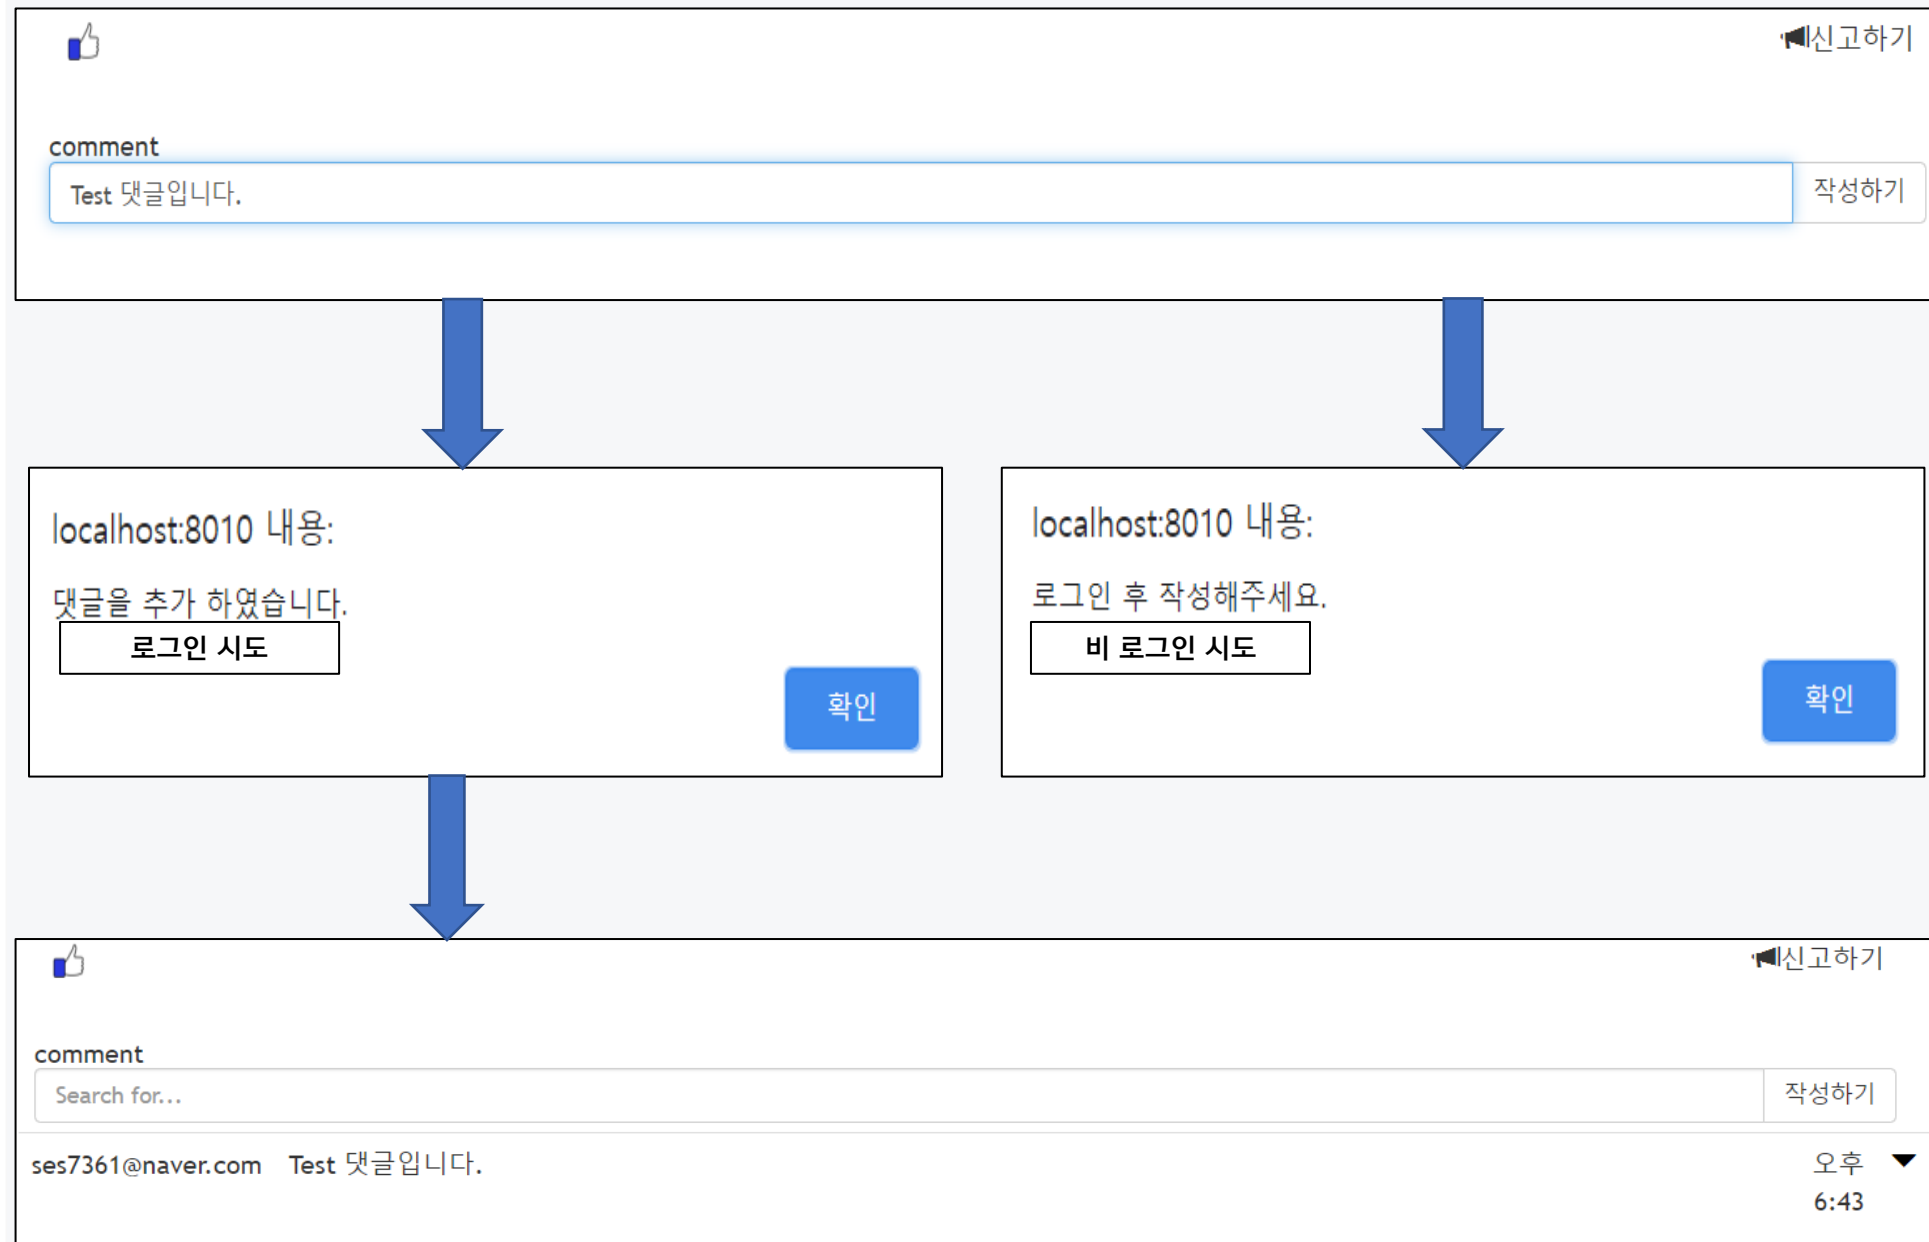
신고하기

comment

Test 댓글입니다.

작성하기

localhost:8010 내용:

댓글을 추가 하였습니다.

로그인 시도

확인

localhost:8010 내용:

로그인 후 작성해주세요.

비 로그인 시도

확인

신고하기

comment

Search for...

작성하기

ses7361@naver.com Test 댓글입니다.

오후 6:43